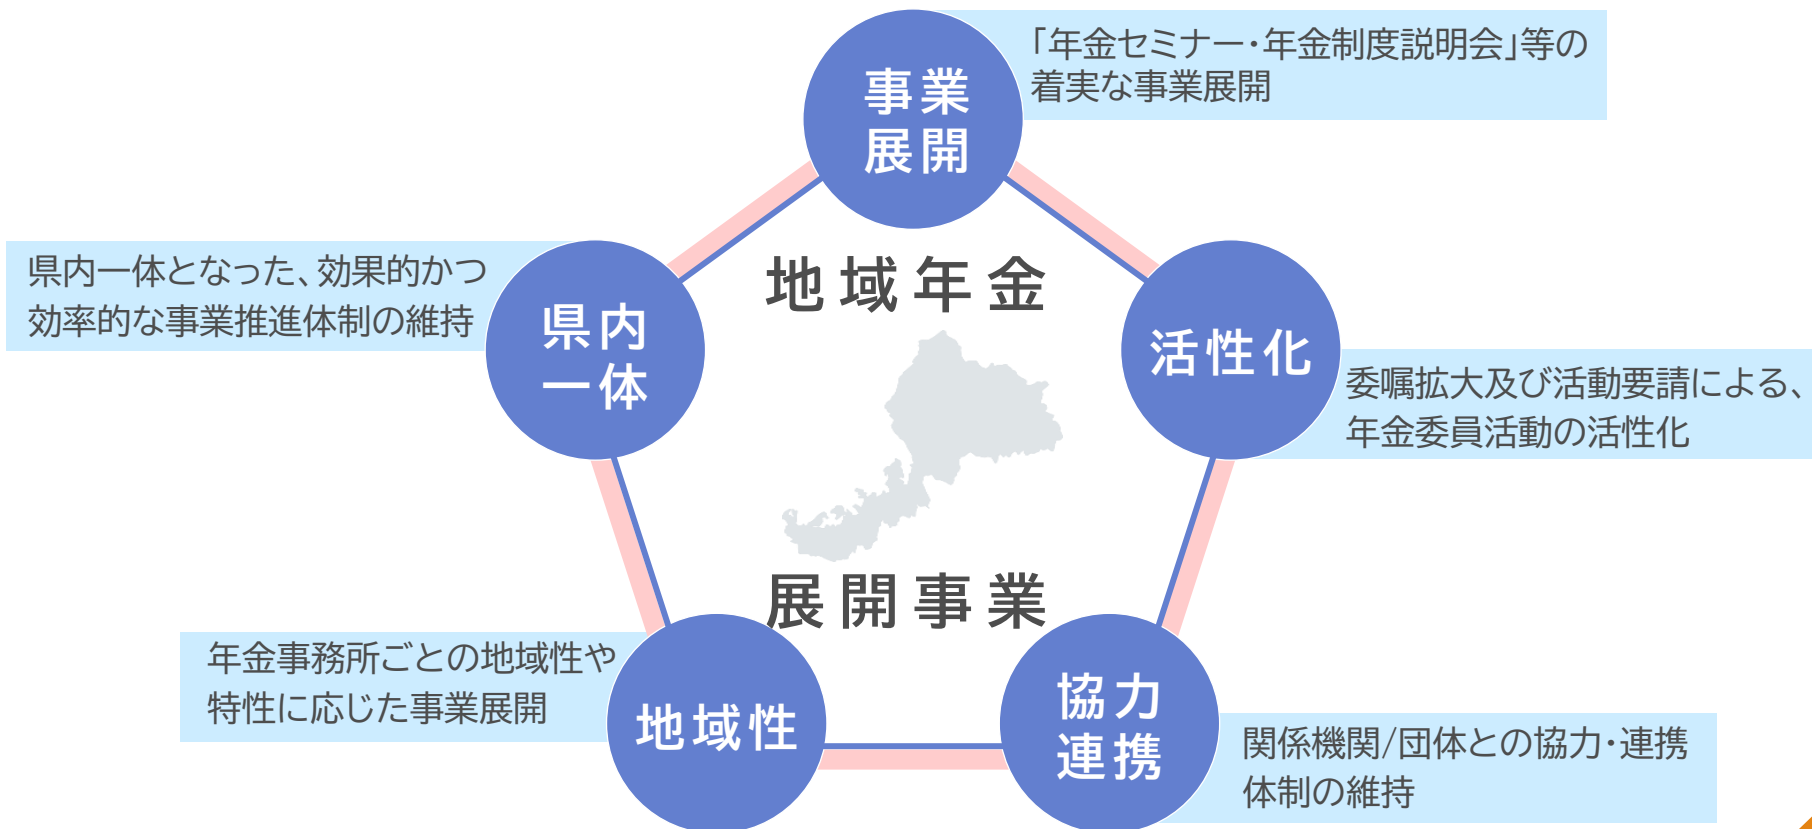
事業展開

「年金セミナー・年金制度説明会」等の着実な事業展開

県内一体となった、効果的かつ効率的な事業推進体制の維持

県内一体

地域年金

活性化

委嘱拡大及び活動要請による、年金委員活動の活性化

展開事業

年金事務所ごとの地域性や特性に応じた事業展開

地域性

協力連携

関係機関/団体との協力・連携体制の維持